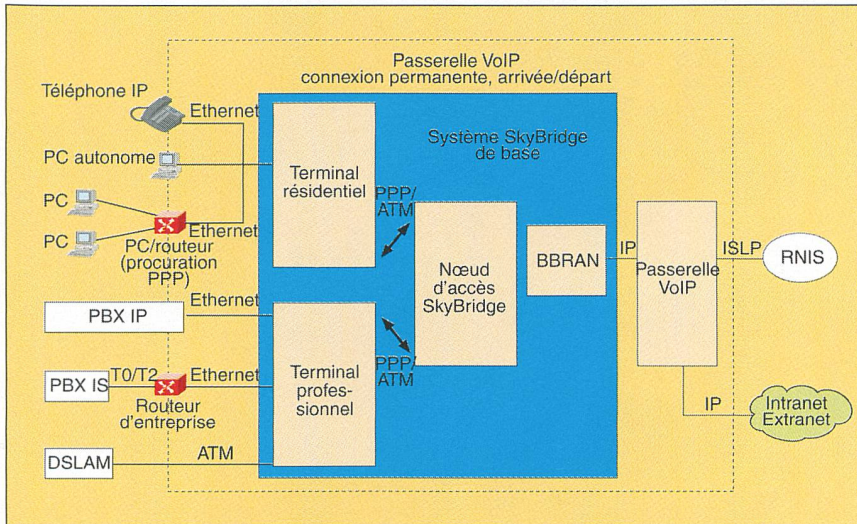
Passerelle VoIP
connexion permanente, arrivée/départ

Téléphone IP
Ethernet
PC autonome
PC
PC
Ethernet
PC/routeur (procuration PPP)

Système SkyBridge de base

Terminal résidentiel
PPP/ATM
Nœud d'accès SkyBridge
BBRAN
IP
Passerelle VoIP
ISLP
RNIS

Ethernet
PBX IP
PPP/ATM
Terminal professionnel
T0/T2
Ethernet
PBX IS
Routeur d'entreprise
IP
Intranet Extranet
DSLAM
ATM